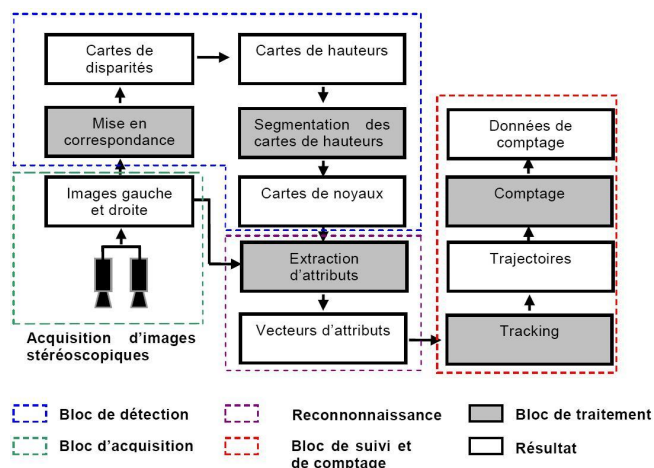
Cartes de disparités

Cartes de hauteurs

Mise en correspondance

Segmentation des cartes de hauteurs

Données de comptage

Images gauche et droite

Cartes de noyaux

Comptage

Extraction d'attributs

Trajectoires

Acquisition d'images stéréoscopiques

Vecteurs d'attributs

Tracking

Bloc de détection

Reconnnaissance

Bloc de traitement

Bloc d'acquisition

Bloc de suivi et de comptage

Résultat